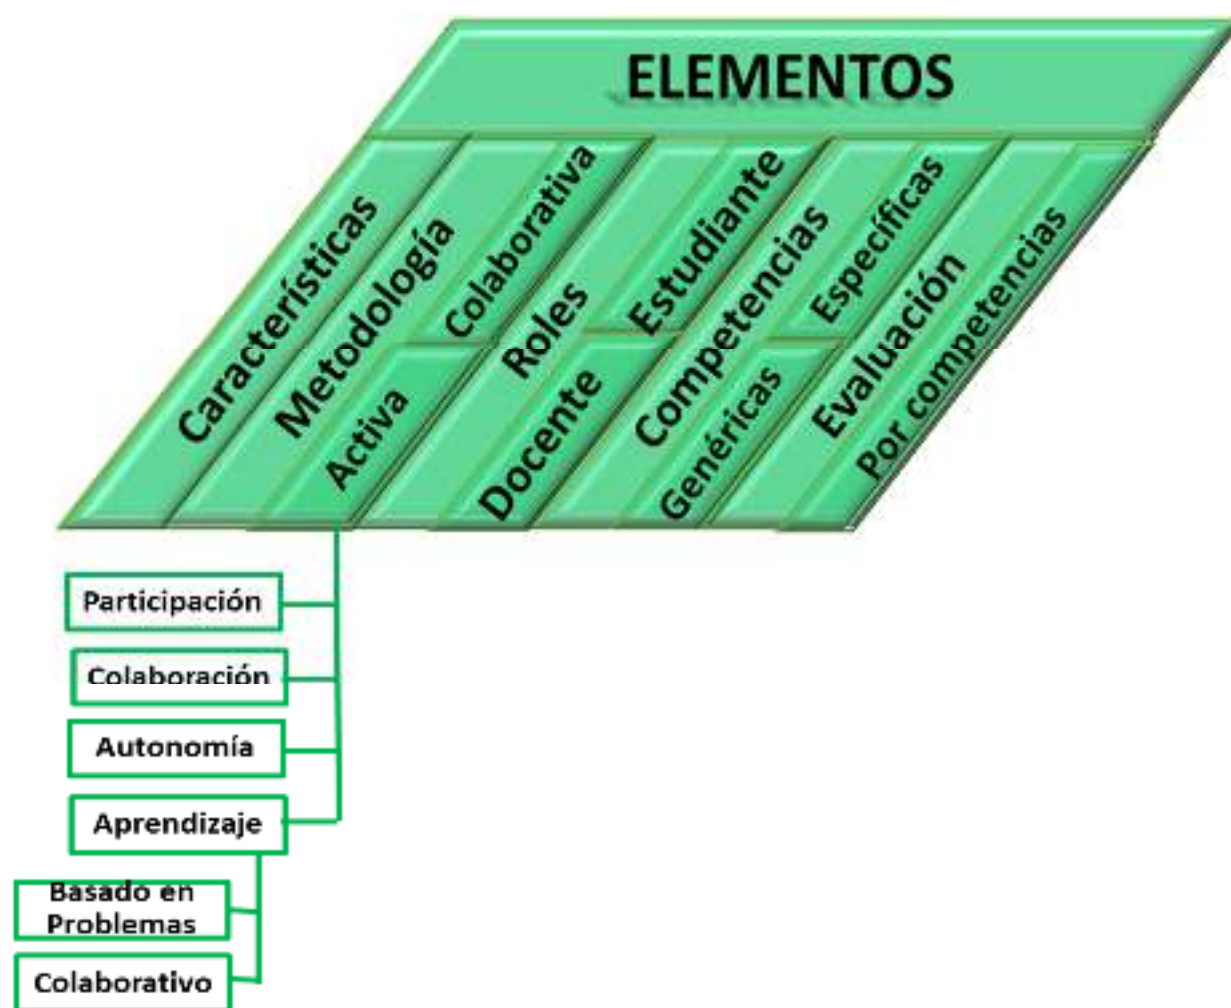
ELEMENTOS

Características

Metodología
Colaborativa
Activa

Roles
Estudiante
Docente

Competencias
Específicas
Genéricas

Evaluación
Por competencias

Participación
Colaboración
Autonomía
Aprendizaje
Basado en Problemas
Colaborativo